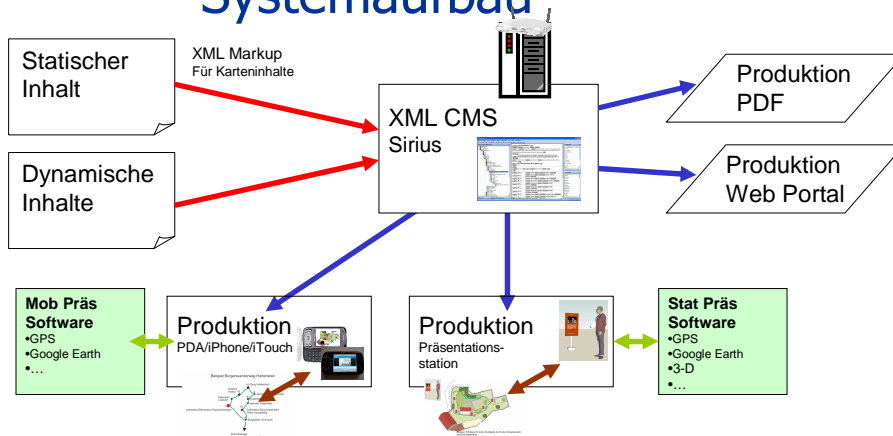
Systemaufbau

Statischer Inhalt

XML Markup
Für Karteninhalte

Dynamische Inhalte

XML CMS
Sirius

Produktion
PDF

Produktion
Web Portal

Mob Präs Software
•GPS
•Google Earth
•…

Produktion
PDA/iPhone/iTouch

Produktion
Präsentations-station

Stat Präs Software
•GPS
•Google Earth
•3-D
•…